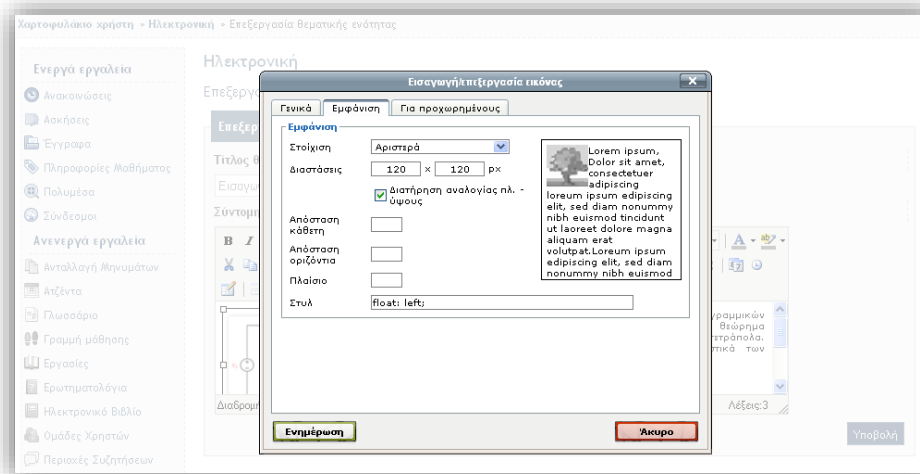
Χαρτοφυλάκιο χρήστη » Ηλεκτρονική » Επεξεργασία θεματικής ενότητας

Ηλεκτρονική

Επεξεργ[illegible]

Ενεργά εργαλεία

Ανακοινώσεις
Ασκήσεις
Έγγραφα
Πληροφορίες Μαθήματος
Πολυμέσα
Σύνδεσμοι

Ανενεργά εργαλεία

Ανταλλαγή Μηνυμάτων
Ατζέντα
Γλωσσάριο
Γραμμή μάθησης
Εργασίες
Ερωτηματολόγια
Ηλεκτρονικό Βιβλίο
Ομάδες Χρηστών
Περιοχές Συζητήσεων

Επεξερ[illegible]
Τίτλος θ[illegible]
Εισαγω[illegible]
Σύντομ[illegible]

Διαδρομ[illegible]
Λέξεις:3
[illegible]γραμμικών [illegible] θεώρημα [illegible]ετράπολα. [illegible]τικά των

Υποβολή

Εισαγωγή/επεξεργασία εικόνας

Γενικά | Εμφάνιση | Για προχωρημένους

Εμφάνιση

Στοίχιση: Αριστερά
Διαστάσεις: 120 x 120 px
Διατήρηση αναλογίας πλ. - ύψους
Απόσταση κάθετη
Απόσταση οριζόντια
Πλαίσιο
Στυλ: float: left;

Lorem ipsum, Dolor sit amet, consectetuer adipiscing loreum ipsum edipiscing elit, sed diam nonummy nibh euismod tincidunt ut laoreet dolore magna aliquam erat volutpat.Loreum ipsum edipiscing elit, sed diam nonummy nibh euismod

Ενημέρωση
Άκυρο